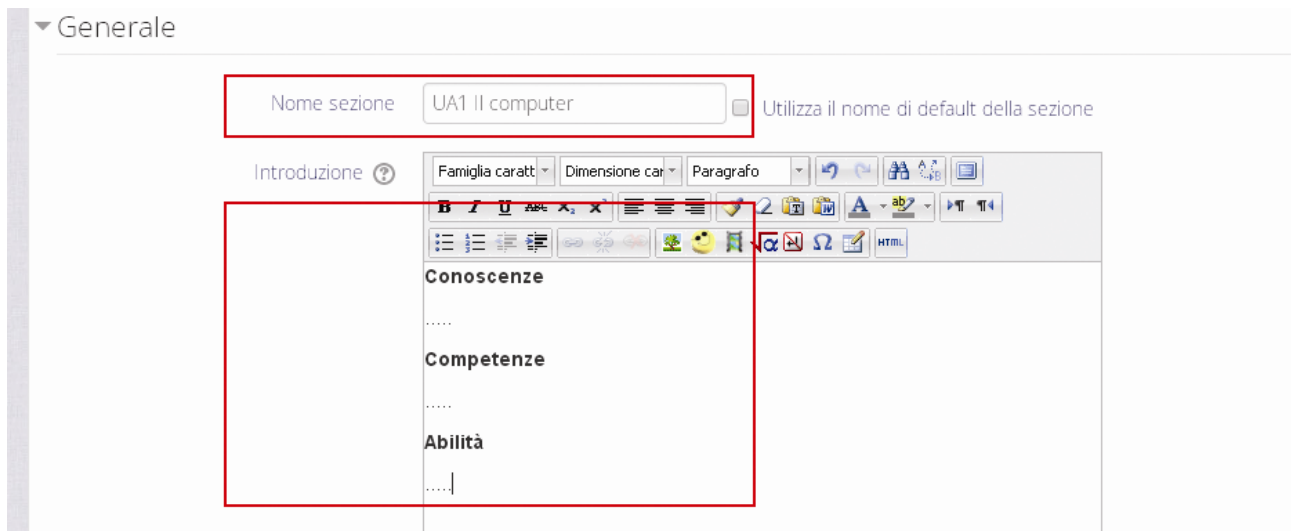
Generale

Nome sezione UA1 Il computer

Utilizza il nome di default della sezione

Introduzione

Famiglia caratt

Dimensione car

Paragrafo

HTML

**Conoscenze**

.....

**Competenze**

.....

**Abilità**

.....